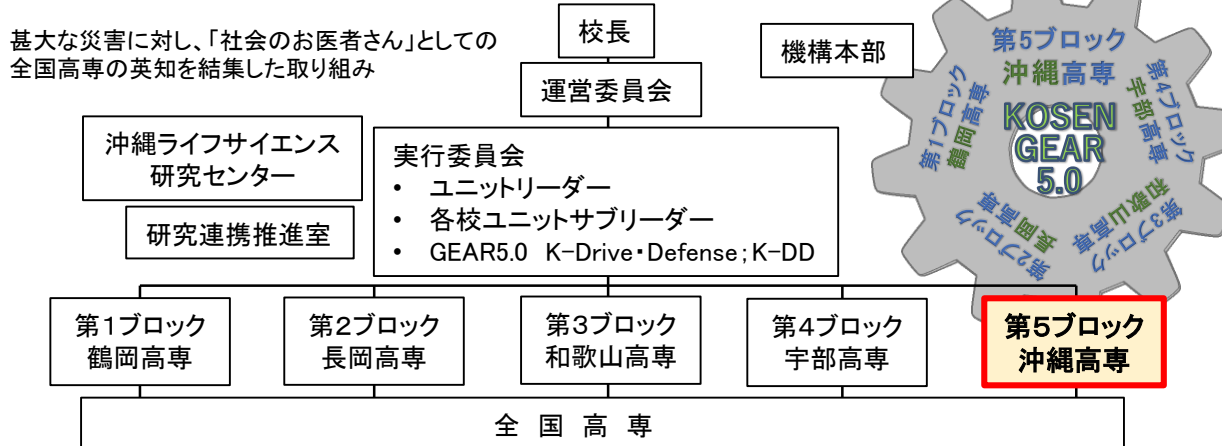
甚大な災害に対し、「社会のお医者さん」としての全国高専の英知を結集した取り組み

校長

機構本部

運営委員会

沖縄ライフサイエンス研究センター

研究連携推進室

実行委員会
• ユニットリーダー
• 各校ユニットサブリーダー
• GEAR5.0 K-Drive・Defense；K-DD

第5ブロック 沖縄高専
第4ブロック 宇部高専
第3ブロック 和歌山高専
第2ブロック 長岡高専
第1ブロック 鶴岡高専
KOSEN GEAR 5.0

第1ブロック 鶴岡高専

第2ブロック 長岡高専

第3ブロック 和歌山高専

第4ブロック 宇部高専

第5ブロック 沖縄高専

全 国 高 専